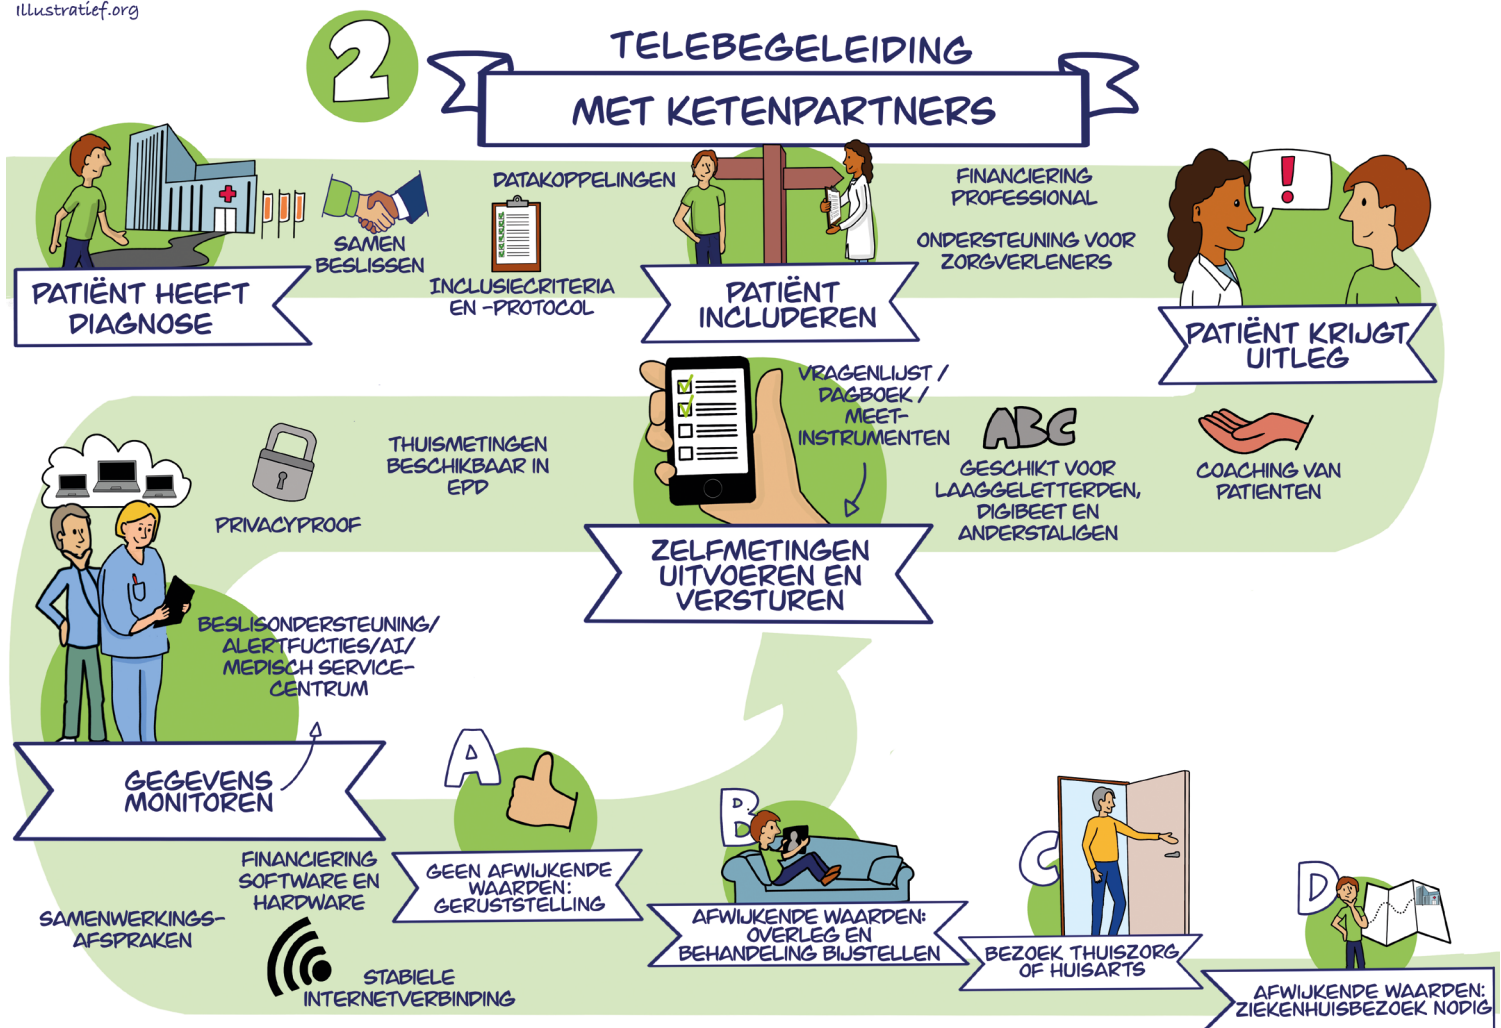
illustratief.org

2

TELEBEGELEIDING
MET KETENPARTNERS

PATIËNT HEEFT DIAGNOSE

SAMEN BESLISSEN

DATAKOPPELINGEN

INCLUSIECRITERIA EN -PROTOCOL

PATIËNT INCLUDEREN

FINANCIERING PROFESSIONAL

ONDERSTEUNING VOOR ZORGVERLENERS

PATIËNT KRIJGT UITLEG

VRAGENLIJST / DAGBOEK / MEET-INSTRUMENTEN

ABC

GESCHIKT VOOR LAAGGELETTERDEN, DIGIBEET EN ANDERSTALIGEN

COACHING VAN PATIENTEN

THUISMETINGEN BESCHIKBAAR IN EPD

PRIVACYPROOF

ZELFMETINGEN UITVOEREN EN VERSTUREN

BESLISONDERSTEUNING/ ALERTFUCTIES/AI/ MEDISCH SERVICE-CENTRUM

GEGEVENS MONITOREN

A

GEEN AFWIJKENDE WAARDEN: GERUSTSTELLING

B

AFWIJKENDE WAARDEN: OVERLEG EN BEHANDELING BIJSTELLEN

C

BEZOEK THUISZORG OF HUISARTS

D

AFWIJKENDE WAARDEN: ZIEKENHUISBEZOEK NODIG

FINANCIERING SOFTWARE EN HARDWARE

SAMENWERKINGS-AFSPRAKEN

STABIELE INTERNETVERBINDING